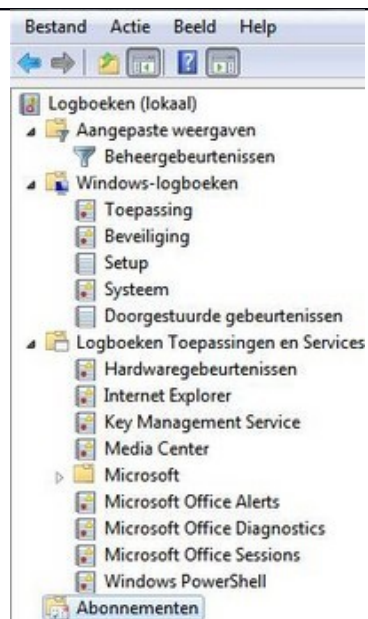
Bestand Actie Beeld Help

Logboeken (lokaal)
Aangepaste weergaven
Beheergebeurtenissen
Windows-logboeken
Toepassing
Beveiliging
Setup
Systeem
Doorgestuurde gebeurtenissen
Logboeken Toepassingen en Services
Hardwaregebeurtenissen
Internet Explorer
Key Management Service
Media Center
Microsoft
Microsoft Office Alerts
Microsoft Office Diagnostics
Microsoft Office Sessions
Windows PowerShell
Abonnementen